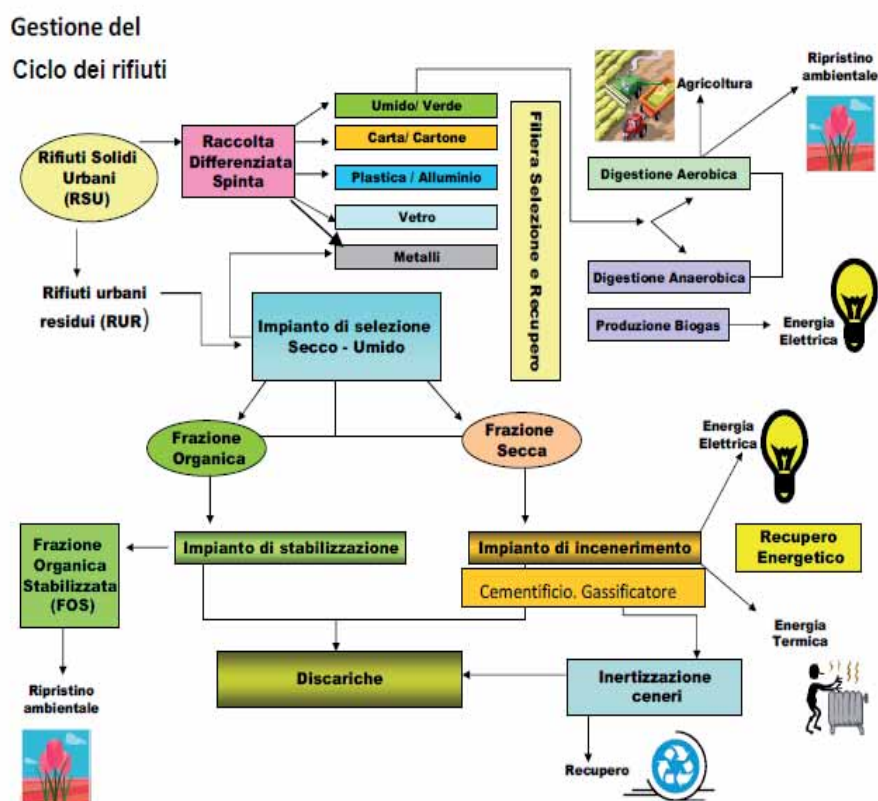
Gestione del

Ciclo dei rifiuti

Rifiuti Solidi Urbani (RSU)

Raccolta Differenziata Spinta

Umido/ Verde

Carta/ Cartone

Plastica / Alluminio

Vetro

Metalli

Filiera Selezione e Recupero

Agricoltura

Ripristino ambientale

Digestione Aerobica

Digestione Anaerobica

Produzione Biogas

Energia Elettrica

Rifiuti urbani residui (RUR)

Impianto di selezione Secco - Umido

Frazione Organica

Frazione Secca

Energia Elettrica

Frazione Organica Stabilizzata (FOS)

Impianto di stabilizzazione

Impianto di incenerimento

Recupero Energetico

Cementificio, Gassificatore

Energia Termica

Ripristino ambientale

Discariche

Inertizzazione ceneri

Recupero